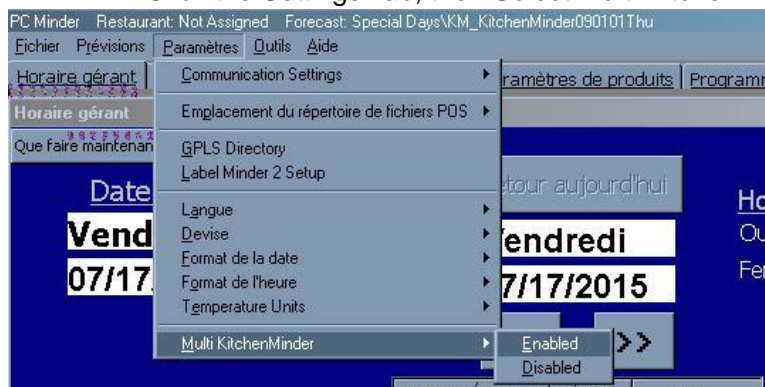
PC Minder Restaurant: Not Assigned Forecast: Special Days\KM_KitchenMinder090101Thu

Fichier Prévisions Paramètres Outils Aide

Horaire gérant

Horaire gérant

Que faire maintenan

Date

Vend

07/17

Communication Settings

Emplacement du répertoire de fichiers POS

GPLS Directory

Label Minder 2 Setup

Langue

Devise

Format de la date

Format de l'heure

Temperature Units

Multi KitchenMinder

Enabled

Disabled

ramètres de produits Programm

tour aujourd'hui

Vendredi

7/17/2015

>>

Ho

Ou

Fe